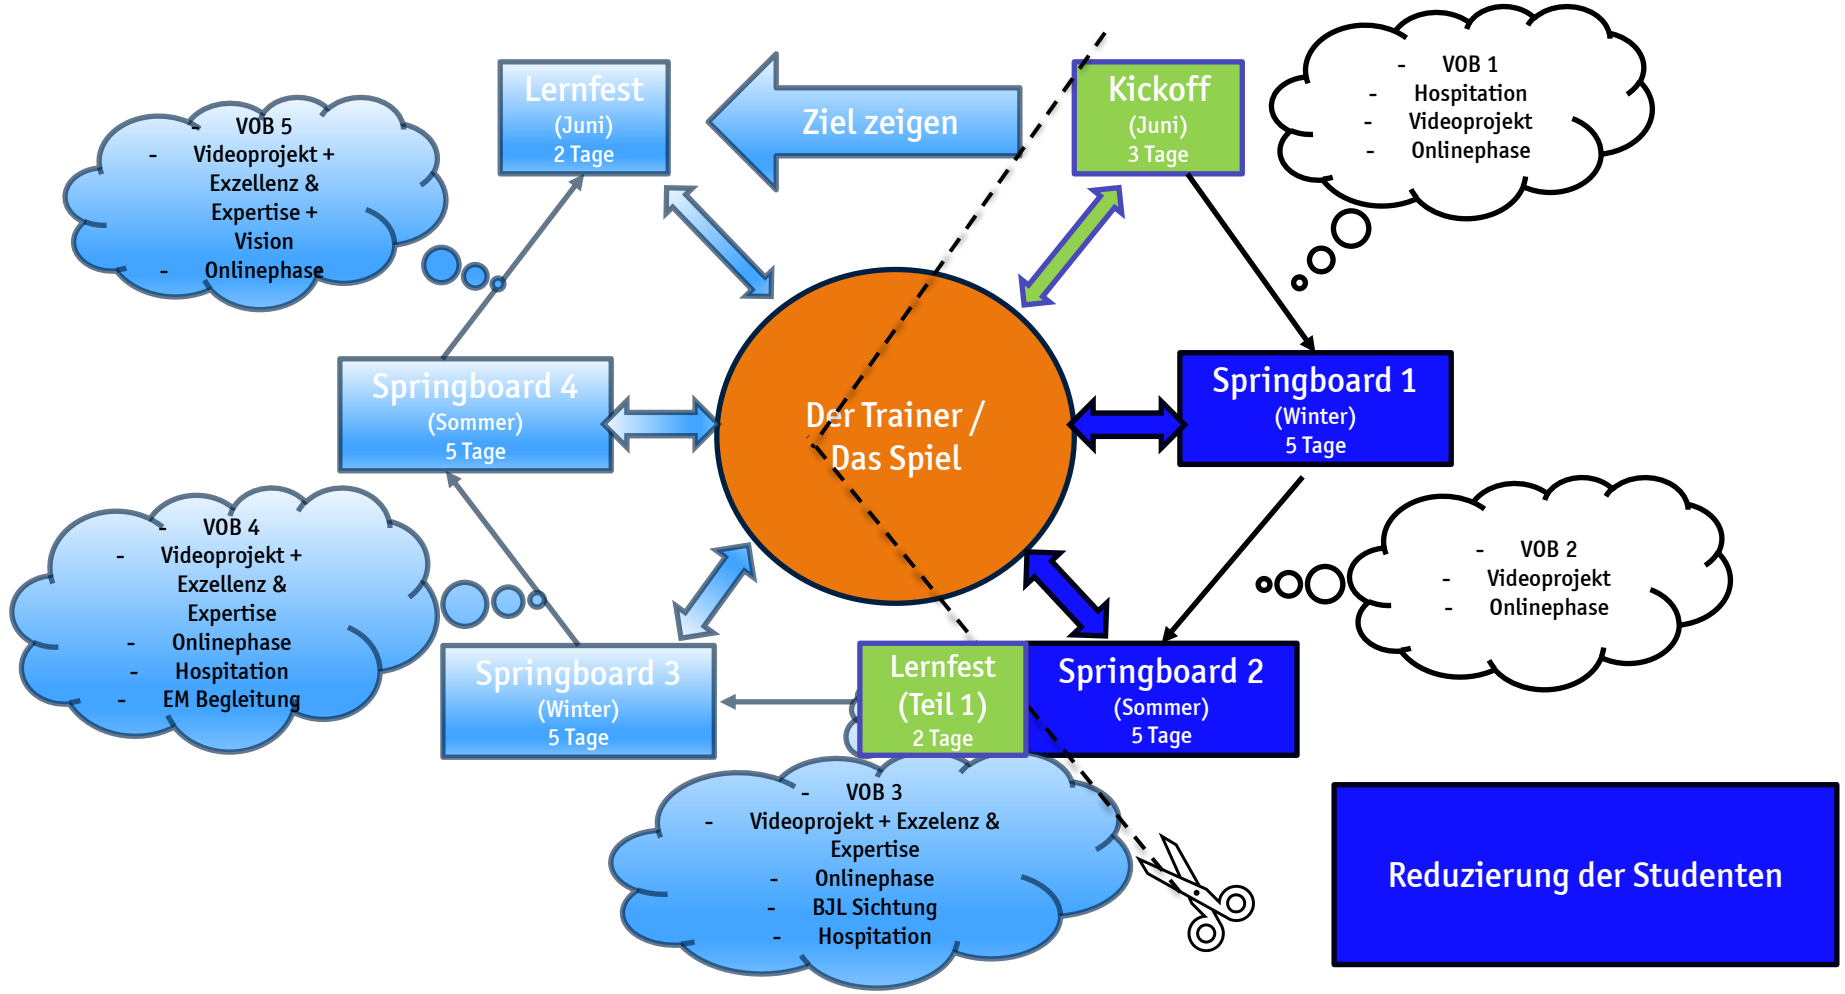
Lernfest
(Juni)
2 Tage

Ziel zeigen

Kickoff
(Juni)
3 Tage

- VOB 1
- Hospitation
- Videoprojekt
- Onlinephase

- VOB 5
- Videoprojekt + Exzellenz & Expertise + Vision
- Onlinephase

Springboard 4
(Sommer)
5 Tage

Der Trainer / Das Spiel

Springboard 1
(Winter)
5 Tage

- VOB 4
- Videoprojekt + Exzellenz & Expertise
- Onlinephase
- Hospitation
- EM Begleitung

- VOB 2
- Videoprojekt
- Onlinephase

Springboard 3
(Winter)
5 Tage

Lernfest
(Teil 1)
2 Tage

Springboard 2
(Sommer)
5 Tage

- VOB 3
- Videoprojekt + Exzelenz & Expertise
- Onlinephase
- BJL Sichtung
- Hospitation

Reduzierung der Studenten